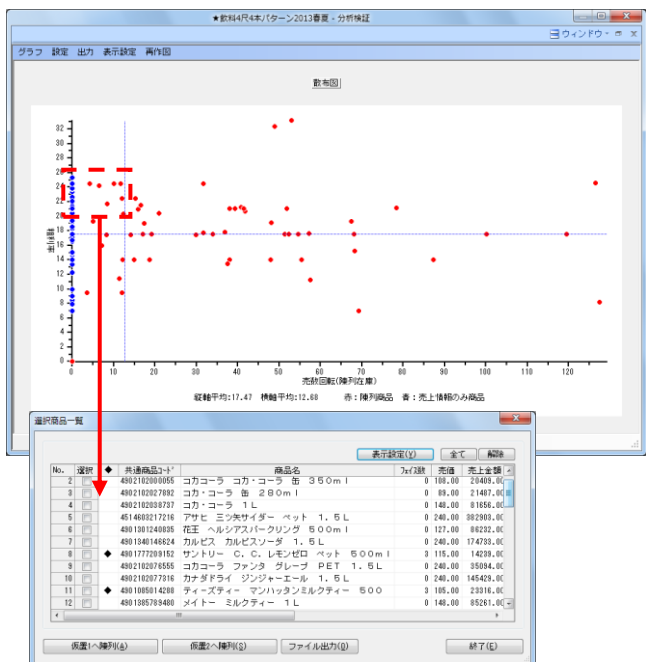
★飲料4尺4本パターン2013春夏 - 分析検証

ウィンドウ

グラフ　設定　出力　表示設定　再作図

散布図

32
31
30
29
28
27
26
25
24
23
22
21
20
19
18
17
16
15
14
13
12
11
10
9
8
7
6
5
4
3
2
1
0

売上

0　10　20　30　40　50　60　70　80　90　100　110　120

売数回転(陳列在庫)

縦軸平均:17.47　横軸平均:12.68　赤：陳列商品　青：売上情報のみ商品

選択商品一覧

表示設定(V)　全て　解除

| No. | 選択 | ◆ | 共通商品ｺｰﾄﾞ | 商品名 | ﾌｪｲｽ数 | 売価 | 売上金額 |
|---|---|---|---|---|---|---|---|
| 2 | | | 4902102000055 | コカコーラ　コカ・コーラ　缶　350ml | 0 | 108.00 | 20409.0 |
| 3 | | | 4902102027892 | コカ・コーラ　缶　280ml | 0 | 89.00 | 21487.0 |
| 4 | | | 4902102038737 | コカ・コーラ　1L | 0 | 148.00 | 81656.0 |
| 5 | | | 4514603217216 | アサヒ　三ツ矢サイダー　ペット　1.5L | 0 | 240.00 | 382908.0 |
| 6 | | | 4901301240035 | 花王　ヘルシアスパークリング　500ml | 0 | 127.00 | 86232.0 |
| 7 | | | 4901340146624 | カルピス　カルピスソーダ　1.5L | 0 | 240.00 | 174733.0 |
| 8 | | ◆ | 4901777209152 | サントリー　C.C.レモンゼロ　ペット　500ml | 3 | 115.00 | 14239.0 |
| 9 | | | 4902102076555 | コカコーラ　ファンタ　グレープ　PET　1.5L | 0 | 240.00 | 35094.0 |
| 10 | | | 4902102077316 | カナダドライ　ジンジャーエール　1.5L | 0 | 240.00 | 145429.0 |
| 11 | | ◆ | 4901085014288 | ティーズティー　マンハッタンミルクティー　500 | 3 | 105.00 | 23316.0 |
| 12 | | | 4901385789480 | メイトー　ミルクティー　1L | 0 | 148.00 | 85261.0 |

仮置1へ陳列(A)　仮置2へ陳列(S)　ファイル出力(O)　終了(E)